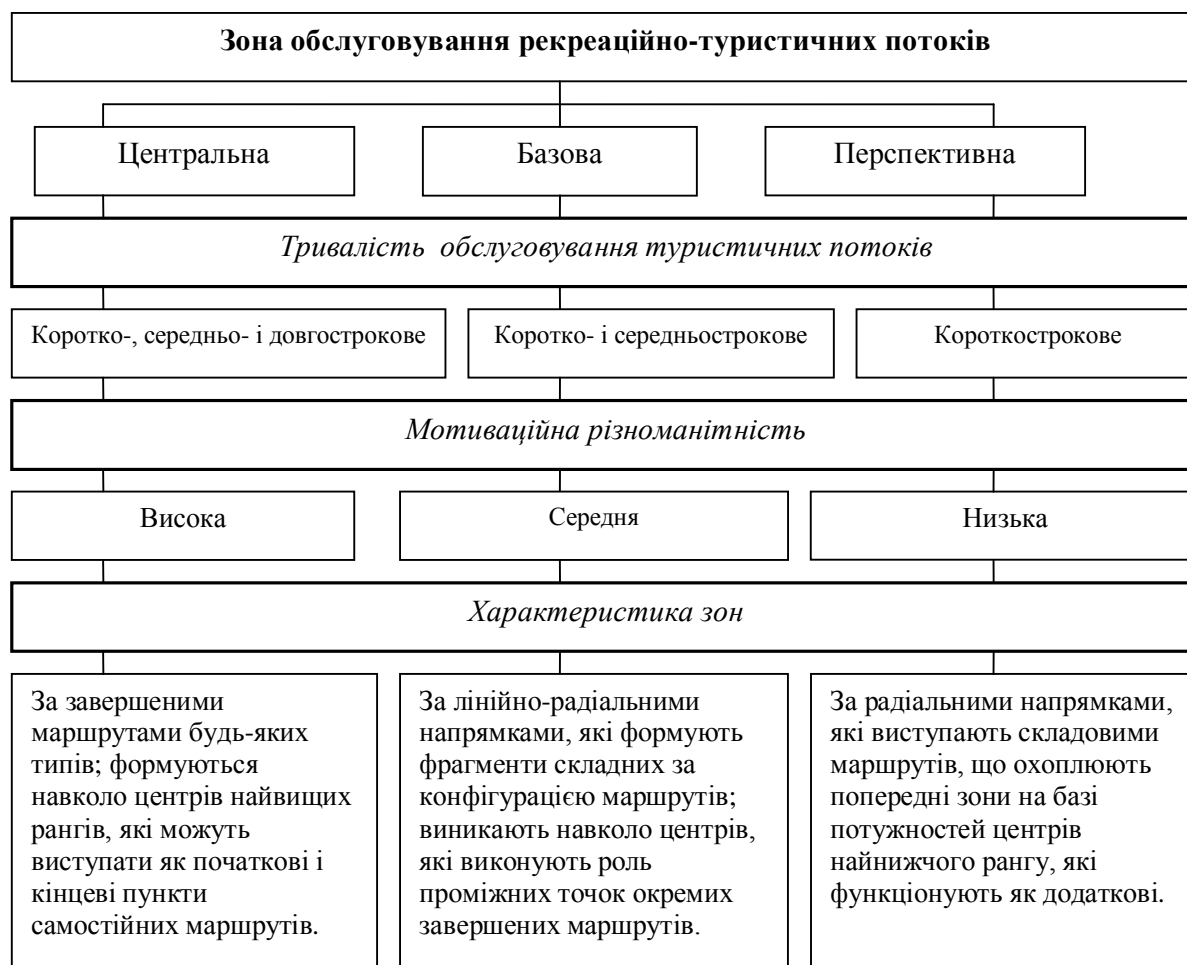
Зона обслуговування рекреаційно-туристичних потоків

Центральна

Базова

Перспективна

Тривалість обслуговування туристичних потоків

Коротко-, середньо- і довгострокове

Коротко- і середньострокове

Короткострокове

Мотиваційна різноманітність

Висока

Середня

Низька

Характеристика зон

За завершеними маршрутами будь-яких типів; формуються навколо центрів найвищих рангів, які можуть виступати як початкові і кінцеві пункти самостійних маршрутів.

За лінійно-радіальними напрямками, які формують фрагменти складних за конфігурацією маршрутів; виникають навколо центрів, які виконують роль проміжних точок окремих завершених маршрутів.

За радіальними напрямками, які виступають складовими маршрутів, що охоплюють попередні зони на базі потужностей центрів найнижчого рангу, які функціонують як додаткові.